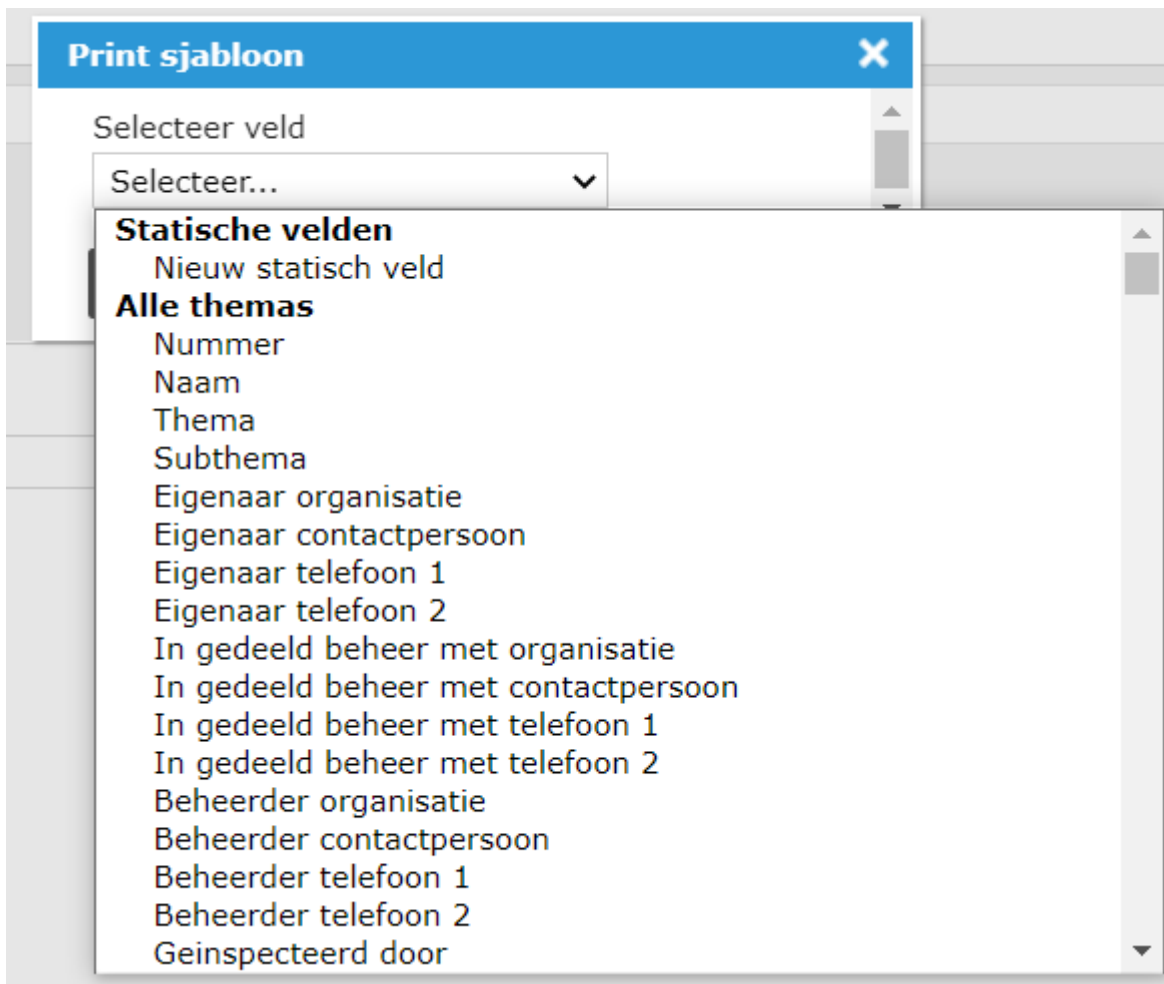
Print sjabloon

Selecteer veld

Selecteer...

Statische velden
Nieuw statisch veld
Alle themas
Nummer
Naam
Thema
Subthema
Eigenaar organisatie
Eigenaar contactpersoon
Eigenaar telefoon 1
Eigenaar telefoon 2
In gedeeld beheer met organisatie
In gedeeld beheer met contactpersoon
In gedeeld beheer met telefoon 1
In gedeeld beheer met telefoon 2
Beheerder organisatie
Beheerder contactpersoon
Beheerder telefoon 1
Beheerder telefoon 2
Geinspecteerd door